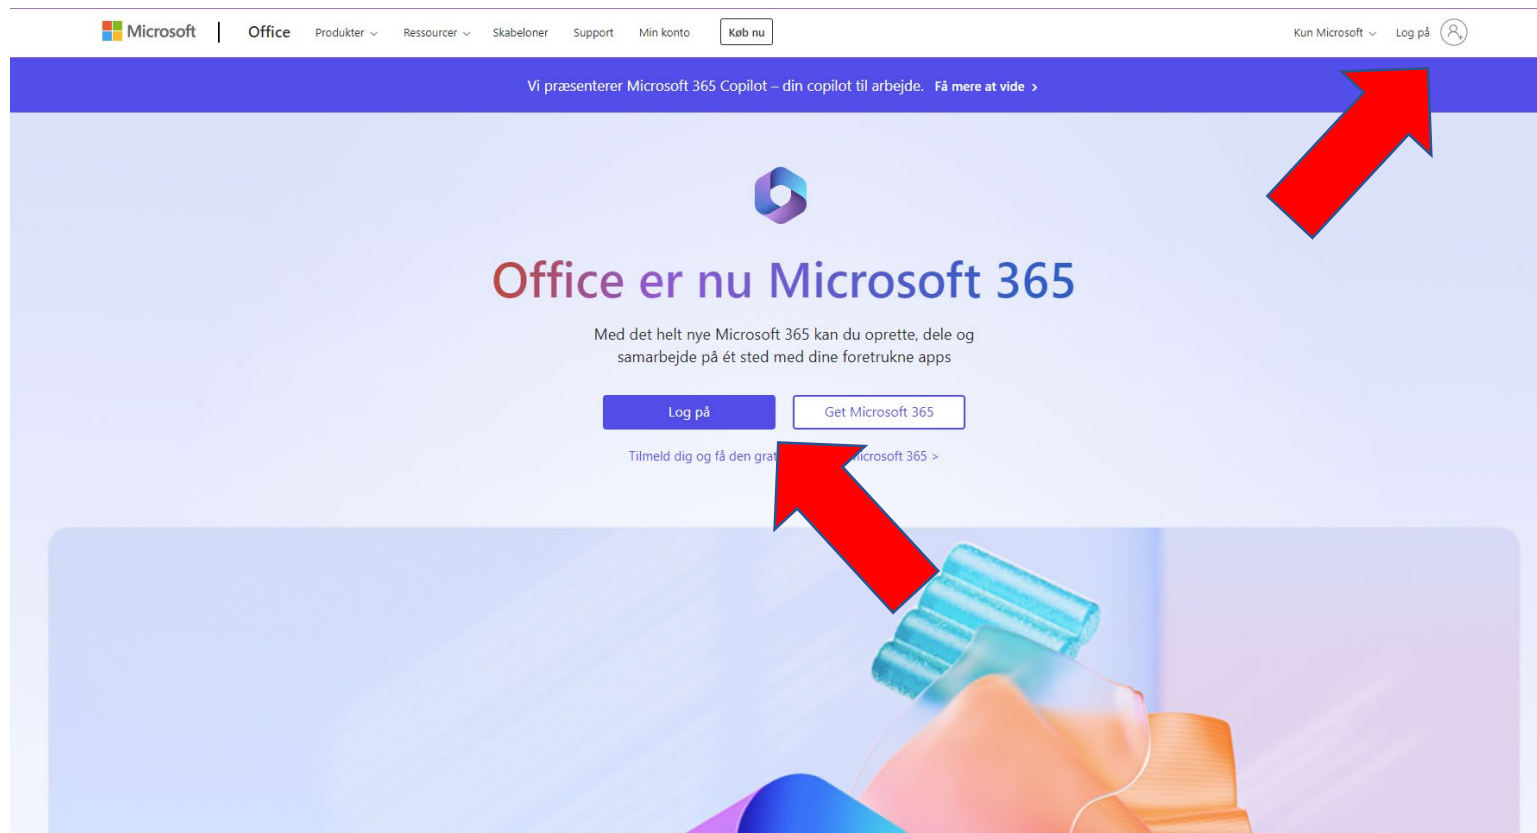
Microsoft | Office Produkter Ressourcer Skabeloner Support Min konto Køb nu Kun Microsoft Log på

Vi præsenterer Microsoft 365 Copilot – din copilot til arbejde. Få mere at vide >

Office er nu Microsoft 365

Med det helt nye Microsoft 365 kan du oprette, dele og samarbejde på ét sted med dine foretrukne apps

Log på Get Microsoft 365

Tilmeld dig og få den grat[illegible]icrosoft 365 >